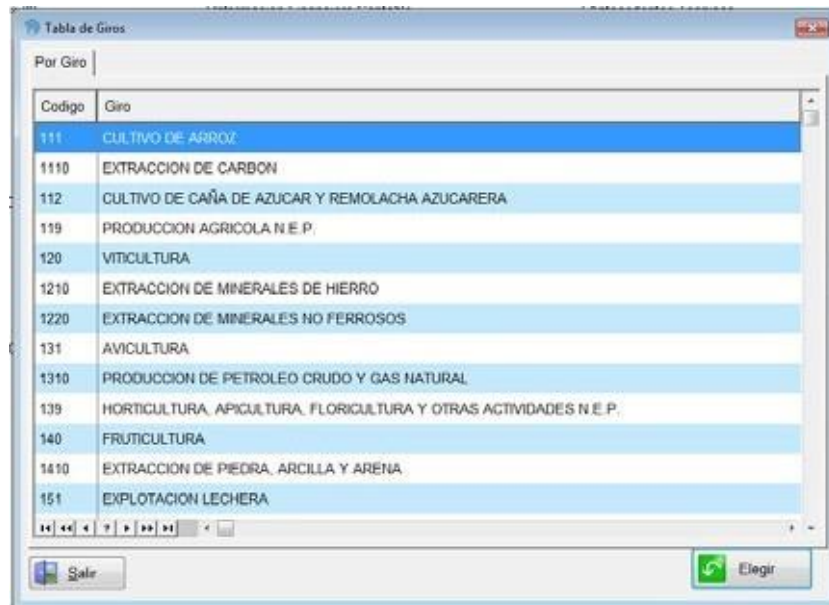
Tabla de Giros

Por Giro

| Codigo | Giro |
|---|---|
| 111 | CULTIVO DE ARROZ |
| 1110 | EXTRACCION DE CARBON |
| 112 | CULTIVO DE CAÑA DE AZUCAR Y REMOLACHA AZUCARERA |
| 119 | PRODUCCION AGRICOLA N.E.P. |
| 120 | VITICULTURA |
| 1210 | EXTRACCION DE MINERALES DE HIERRO |
| 1220 | EXTRACCION DE MINERALES NO FERROSOS |
| 131 | AVICULTURA |
| 1310 | PRODUCCION DE PETROLEO CRUDO Y GAS NATURAL |
| 139 | HORTICULTURA, APICULTURA, FLORICULTURA Y OTRAS ACTIVIDADES N.E.P. |
| 140 | FRUTICULTURA |
| 1410 | EXTRACCION DE PIEDRA, ARCILLA Y ARENA |
| 151 | EXPLOTACION LECHERA |

Salir

Elegir